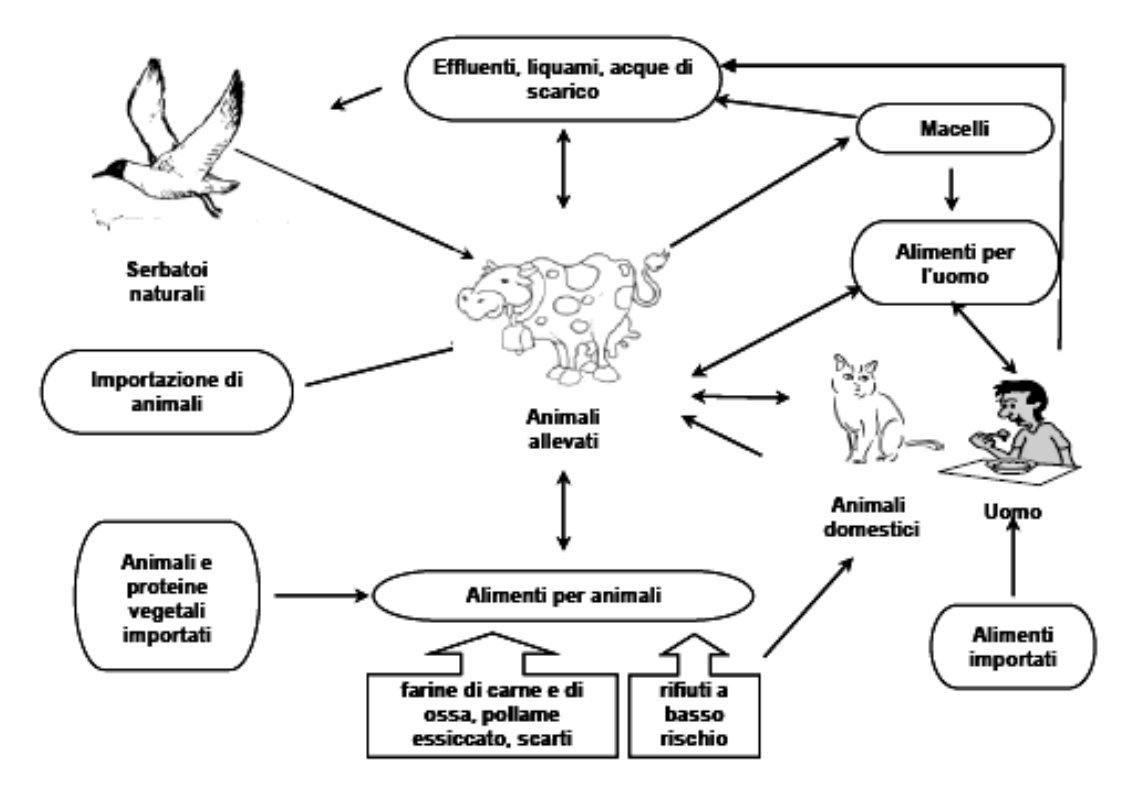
Effluenti, liquami, acque di scarico

Macelli

Alimenti per l'uomo

Serbatoi naturali

Importazione di animali

Animali allevati

Animali domestici

Uomo

Animali e proteine vegetali importati

Alimenti per animali

farine di carne e di ossa, pollame essiccato, scarti

rifiuti a basso rischio

Alimenti importati